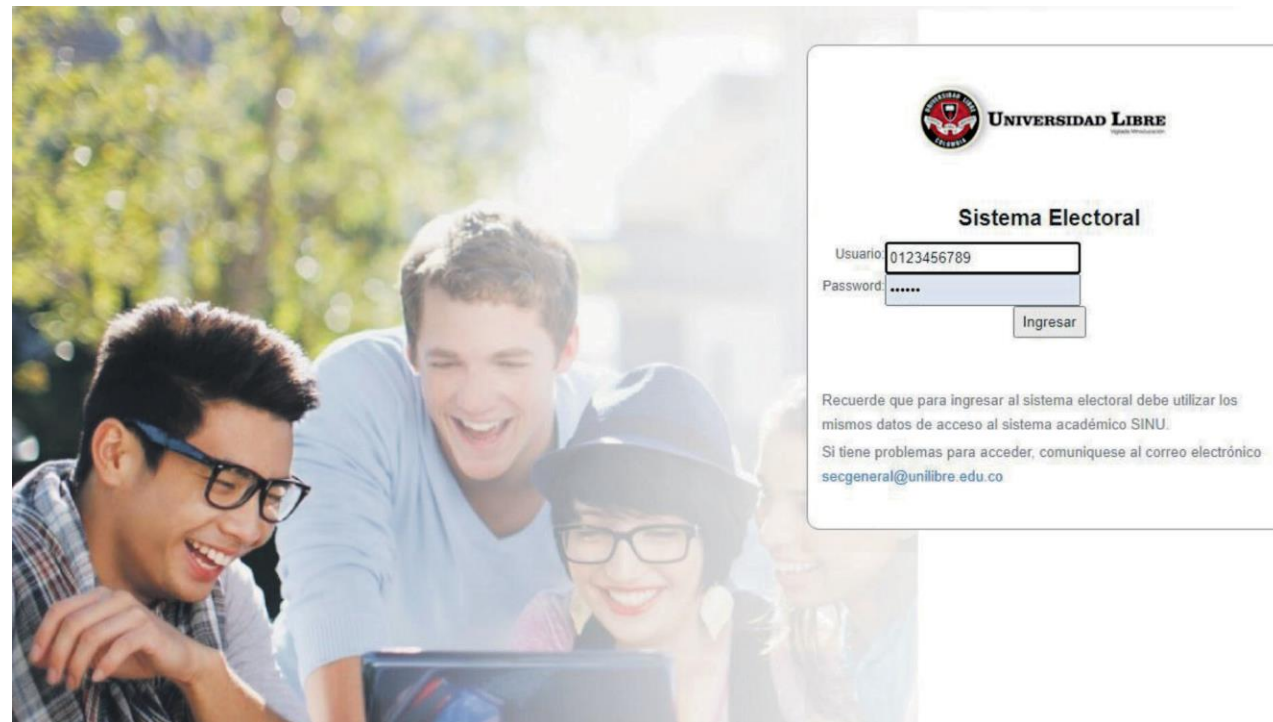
UNIVERSIDAD LIBRE

Sistema Electoral

Usuario: 0123456789
Password: ••••••
Ingresar

Recuerde que para ingresar al sistema electoral debe utilizar los mismos datos de acceso al sistema académico SINU.

Si tiene problemas para acceder, comuniquese al correo electrónico secgeneral@unilibre.edu.co